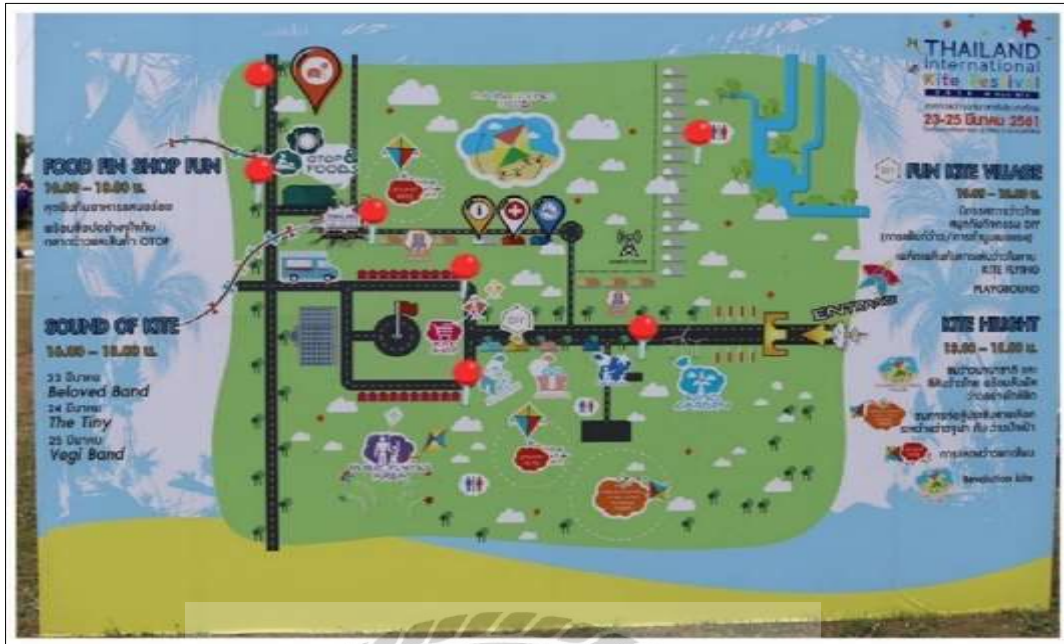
THAILAND International Kite Festival
23-25 มีนาคม 2561

FOOD FUN SHOP FUN
16.00 – 18.00 น.
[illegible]
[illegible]

OTOP & FOOD

SOUND OF KITE
16.00 – 18.00 น.
23 มีนาคม
Beloved Band
24 มีนาคม
The Tiny
25 มีนาคม
Vegi Band

FUN KITE VILLAGE
16.00 – 18.00 น.
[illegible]
KITE FLYING
PLAYGROUND

ENTRANCE

KITE HIGHT
16.00 – 18.00 น.
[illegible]
Revolution kite